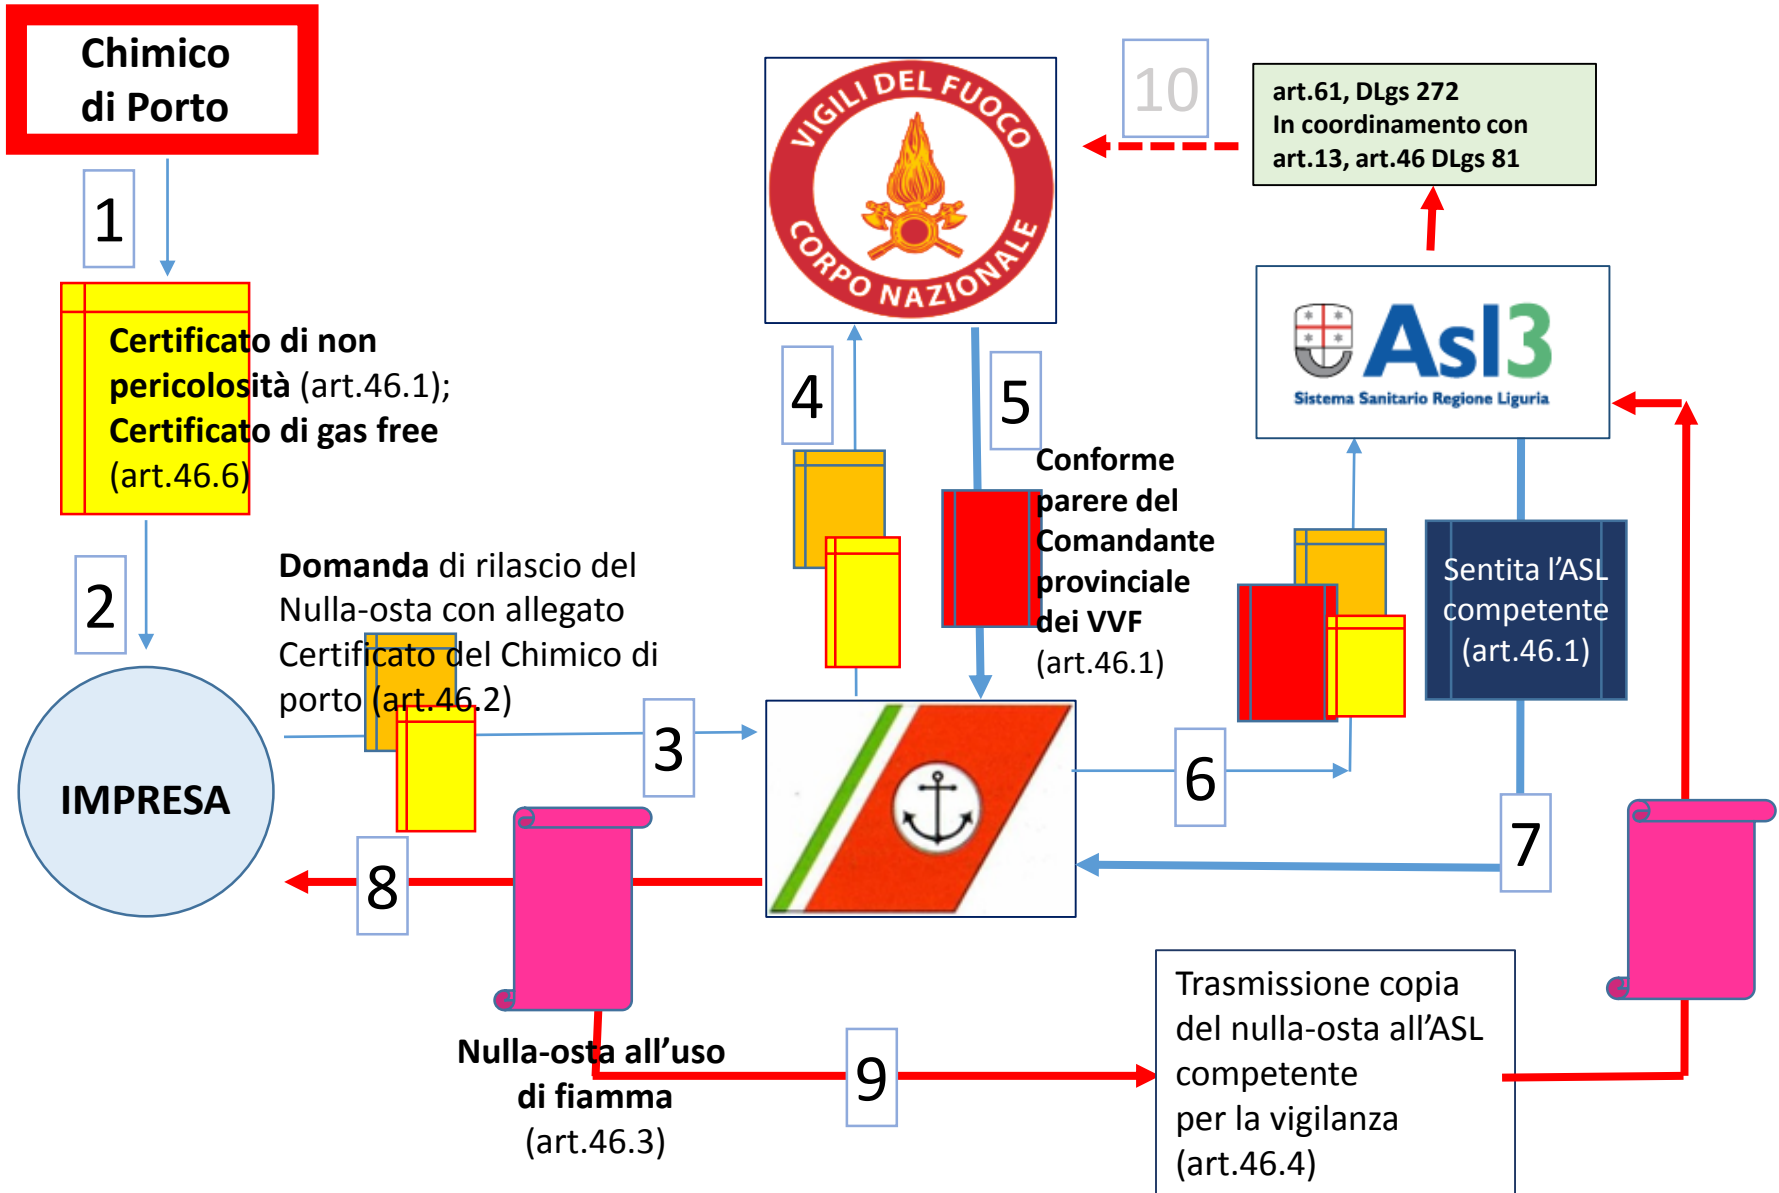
Chimico di Porto

1

Certificato di non pericolosità (art.46.1); Certificato di gas free (art.46.6)

2

IMPRESA

Domanda di rilascio del Nulla-osta con allegato Certificato del Chimico di porto (art.46.2)

3

VIGILI DEL FUOCO
CORPO NAZIONALE

4

5

Conforme parere del Comandante provinciale dei VVF (art.46.1)

10

art.61, DLgs 272
In coordinamento con
art.13, art.46 DLgs 81

Asl3
Sistema Sanitario Regione Liguria

Sentita l'ASL competente (art.46.1)

6

7

8

Nulla-osta all'uso di fiamma (art.46.3)

9

Trasmissione copia del nulla-osta all'ASL competente per la vigilanza (art.46.4)